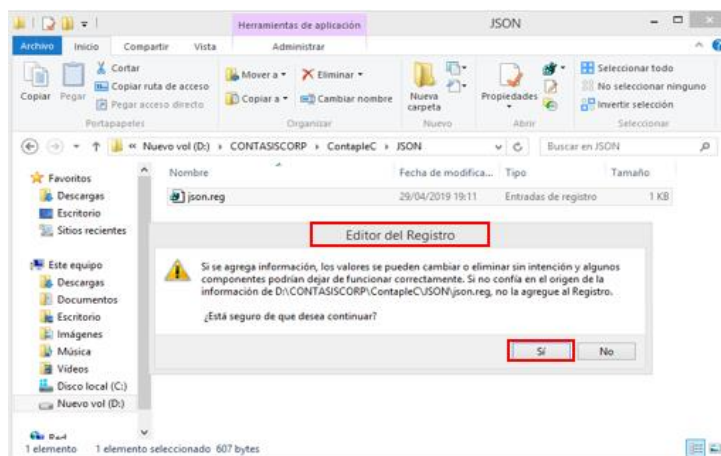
Herramientas de aplicación JSON

Archivo Inicio Compartir Vista Administrar

Copiar Pegar Cortar Copiar ruta de acceso Pegar acceso directo Portapapeles

Mover a Copiar a Eliminar Cambiar nombre Organizar

Nueva carpeta Nuevo

Propiedades Abrir

Seleccionar todo No seleccionar ninguno Invertir selección Seleccionar

« Nuevo vol (D:) › CONTASISCORP › ContapleC › JSON

Buscar en JSON

Favoritos
Descargas
Escritorio
Sitios recientes

Este equipo
Descargas
Documentos
Escritorio
Imágenes
Música
Vídeos
Disco local (C:)
Nuevo vol (D:)

Red

| Nombre | Fecha de modifica... | Tipo | Tamaño |
|---|---|---|---|
| json.reg | 29/04/2019 19:11 | Entradas de registro | 1 KB |

Editor del Registro

Si se agrega información, los valores se pueden cambiar o eliminar sin intención y algunos componentes podrían dejar de funcionar correctamente. Si no confía en el origen de la información de D:\CONTASISCORP\ContapleC\JSON\json.reg, no la agregue al Registro.

¿Está seguro de que desea continuar?

Sí No

1 elemento 1 elemento seleccionado 607 bytes